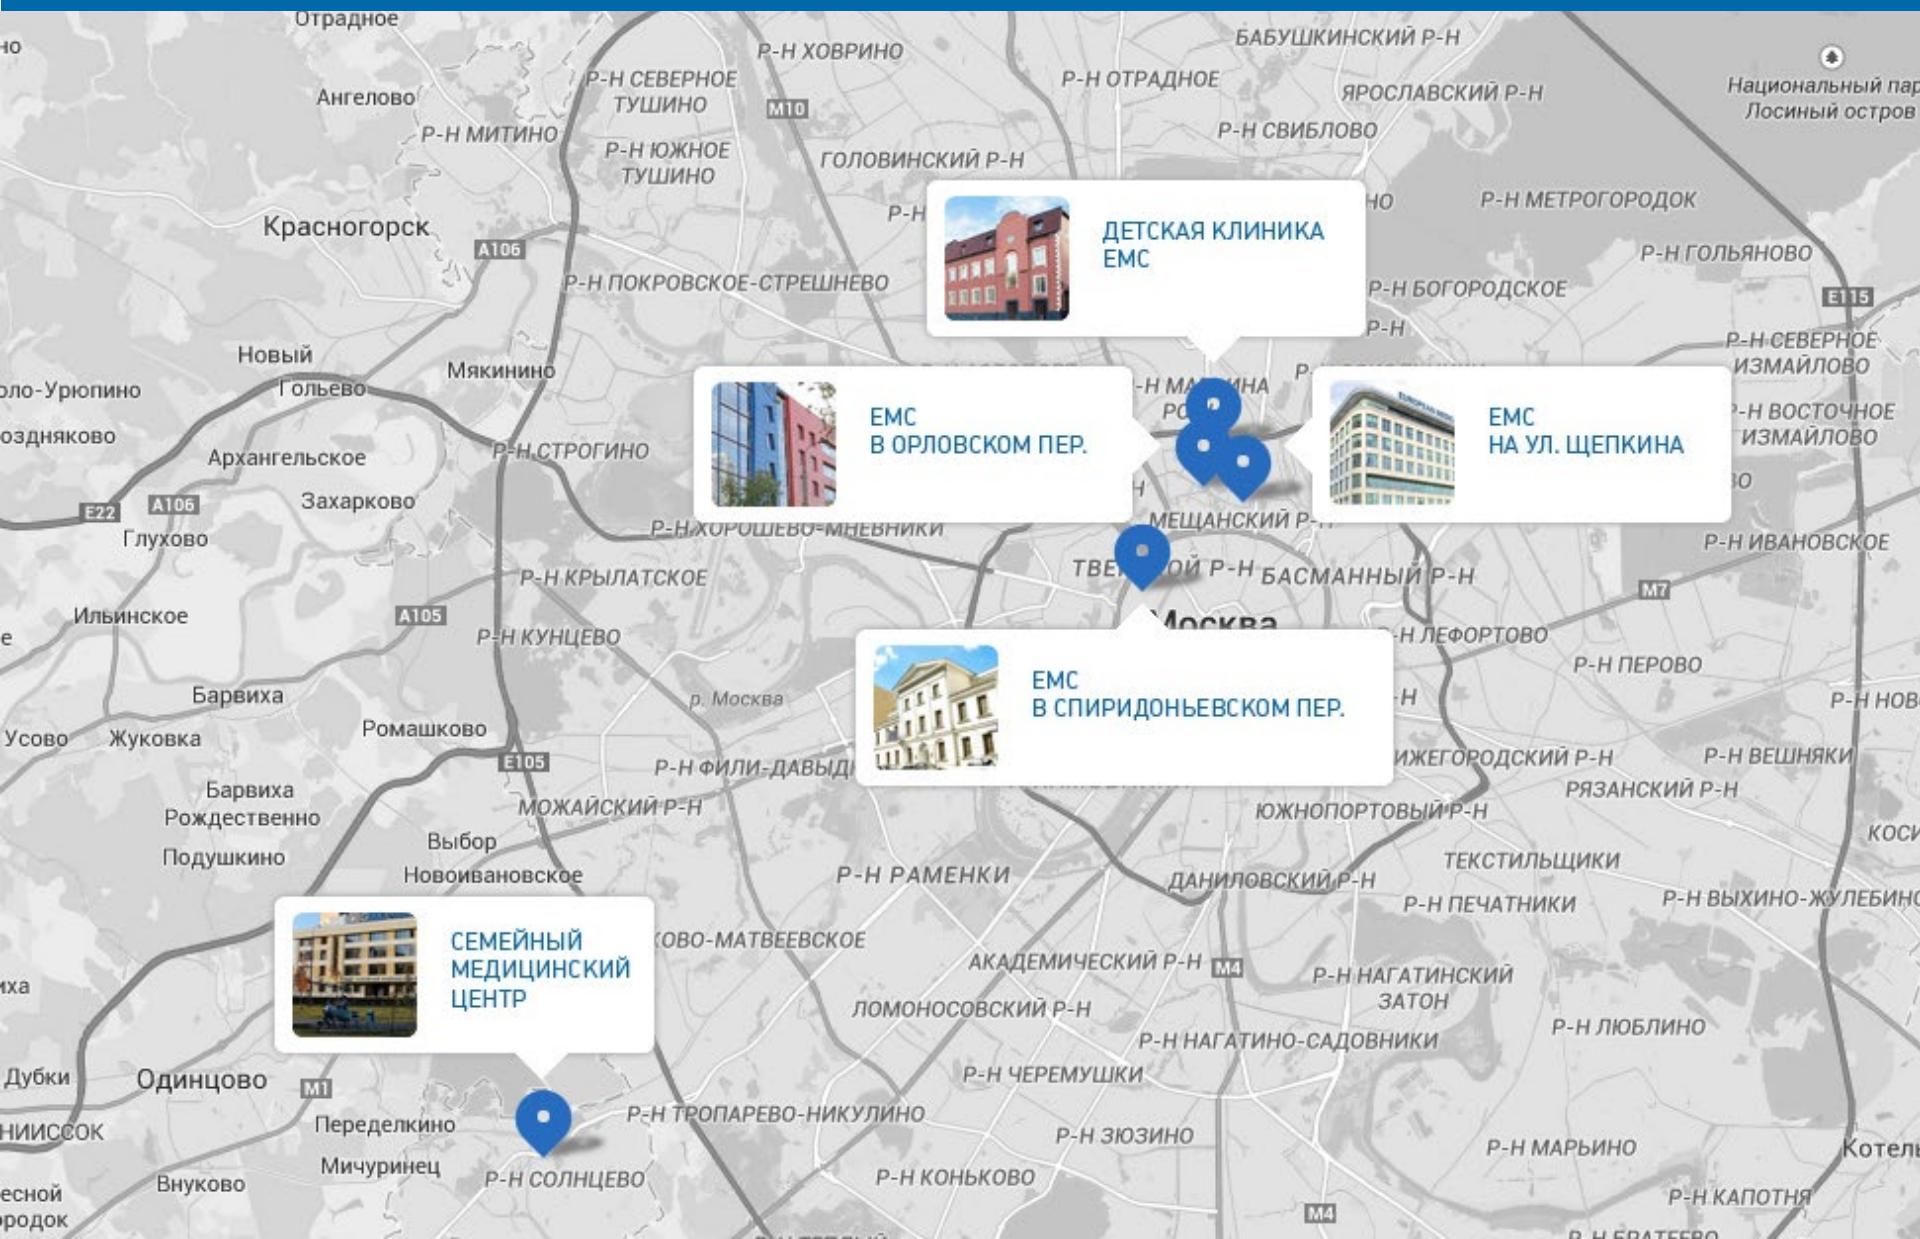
ДЕТСКАЯ КЛИНИКА ЕМС

ЕМС В ОРЛОВСКОМ ПЕР.

ЕМС НА УЛ. ЩЕПКИНА

ЕМС В СПИРИДОНЬЕВСКОМ ПЕР.

СЕМЕЙНЫЙ МЕДИЦИНСКИЙ ЦЕНТР

Отрадное
Ангелово
Р-Н МИТИНО
Р-Н СЕВЕРНОЕ ТУШИНО
Р-Н ЮЖНОЕ ТУШИНО
Р-Н ХОВРИНО
M10
ГОЛОВИНСКИЙ Р-Н
Р-Н ОТРАДНОЕ
БАБУШКИНСКИЙ Р-Н
ЯРОСЛАВСКИЙ Р-Н
Р-Н СВИБЛОВО
Национальный пар
Лосиный остров
Р-Н МЕТРОГОРОДОК
Р-Н ГОЛЬЯНОВО
E115
Р-Н БОГОРОДСКОЕ
Р-Н СЕВЕРНОЕ ИЗМАЙЛОВО
Р-Н ВОСТОЧНОЕ ИЗМАЙЛОВО
Р-Н ИВАНОВСКОЕ
Красногорск
A106
Р-Н ПОКРОВСКОЕ-СТРЕШНЕВО
Новый
Гольево
Мякинино
Архангельское
Р-Н СТРОГИНО
Захарково
Глухово
E22
A106
Р-Н ХОРОШЕВО-МНЕВНИКИ
МЕЩАНСКИЙ Р-Н
ТВЕРСКОЙ Р-Н
БАСМАННЫЙ Р-Н
M7
Р-Н КРЫЛАТСКОЕ
Ильинское
A105
Р-Н КУНЦЕВО
Москва
Р-Н ЛЕФОРТОВО
Р-Н ПЕРОВО
Барвиха
Ромашково
р. Москва
Усово
Жуковка
E105
Р-Н ФИЛИ-ДАВЫДКОВО
НИЖЕГОРОДСКИЙ Р-Н
Р-Н ВЕШНЯКИ
РЯЗАНСКИЙ Р-Н
Барвиха
Рождественно
МОЖАЙСКИЙ Р-Н
ЮЖНОПОРТОВЫЙ Р-Н
Выбор
Подушкино
Новоивановское
Р-Н РАМЕНКИ
ДАНИЛОВСКИЙ Р-Н
ТЕКСТИЛЬЩИКИ
Р-Н ПЕЧАТНИКИ
Р-Н ВЫХИНО-ЖУЛЕБИНО
ОЧАКОВО-МАТВЕЕВСКОЕ
АКАДЕМИЧЕСКИЙ Р-Н
M4
Р-Н НАГАТИНСКИЙ ЗАТОН
ЛОМОНОСОВСКИЙ Р-Н
Р-Н НАГАТИНО-САДОВНИКИ
Р-Н ЛЮБЛИНО
Дубки
Одинцово
M1
Р-Н ЧЕРЕМУШКИ
Переделкино
Р-Н ТРОПАРЕВО-НИКУЛИНО
Р-Н ЗЮЗИНО
Р-Н МАРЬИНО
Мичуринец
Внуково
Р-Н СОЛНЦЕВО
Р-Н КОНЬКОВО
Р-Н КАПОТНЯ
M4
Котельники